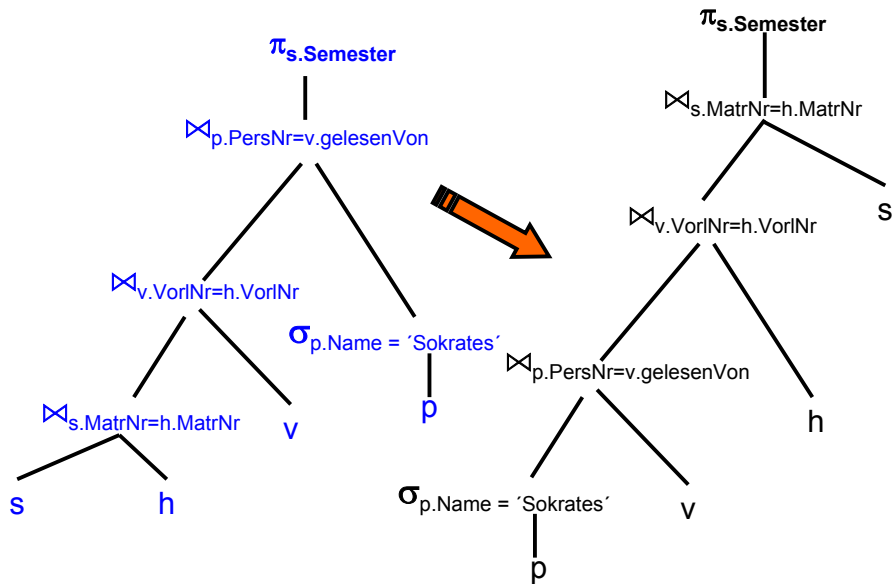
$\pi_{s.Semester}$

$\bowtie_{p.PersNr=v.gelesenVon}$

$\bowtie_{v.VorlNr=h.VorlNr}$

$\sigma_{p.Name = ´Sokrates´}$

$\bowtie_{s.MatrNr=h.MatrNr}$

v

p

s

h

$\pi_{s.Semester}$

$\bowtie_{s.MatrNr=h.MatrNr}$

$\bowtie_{v.VorlNr=h.VorlNr}$

s

$\bowtie_{p.PersNr=v.gelesenVon}$

h

$\sigma_{p.Name = ´Sokrates´}$

v

p